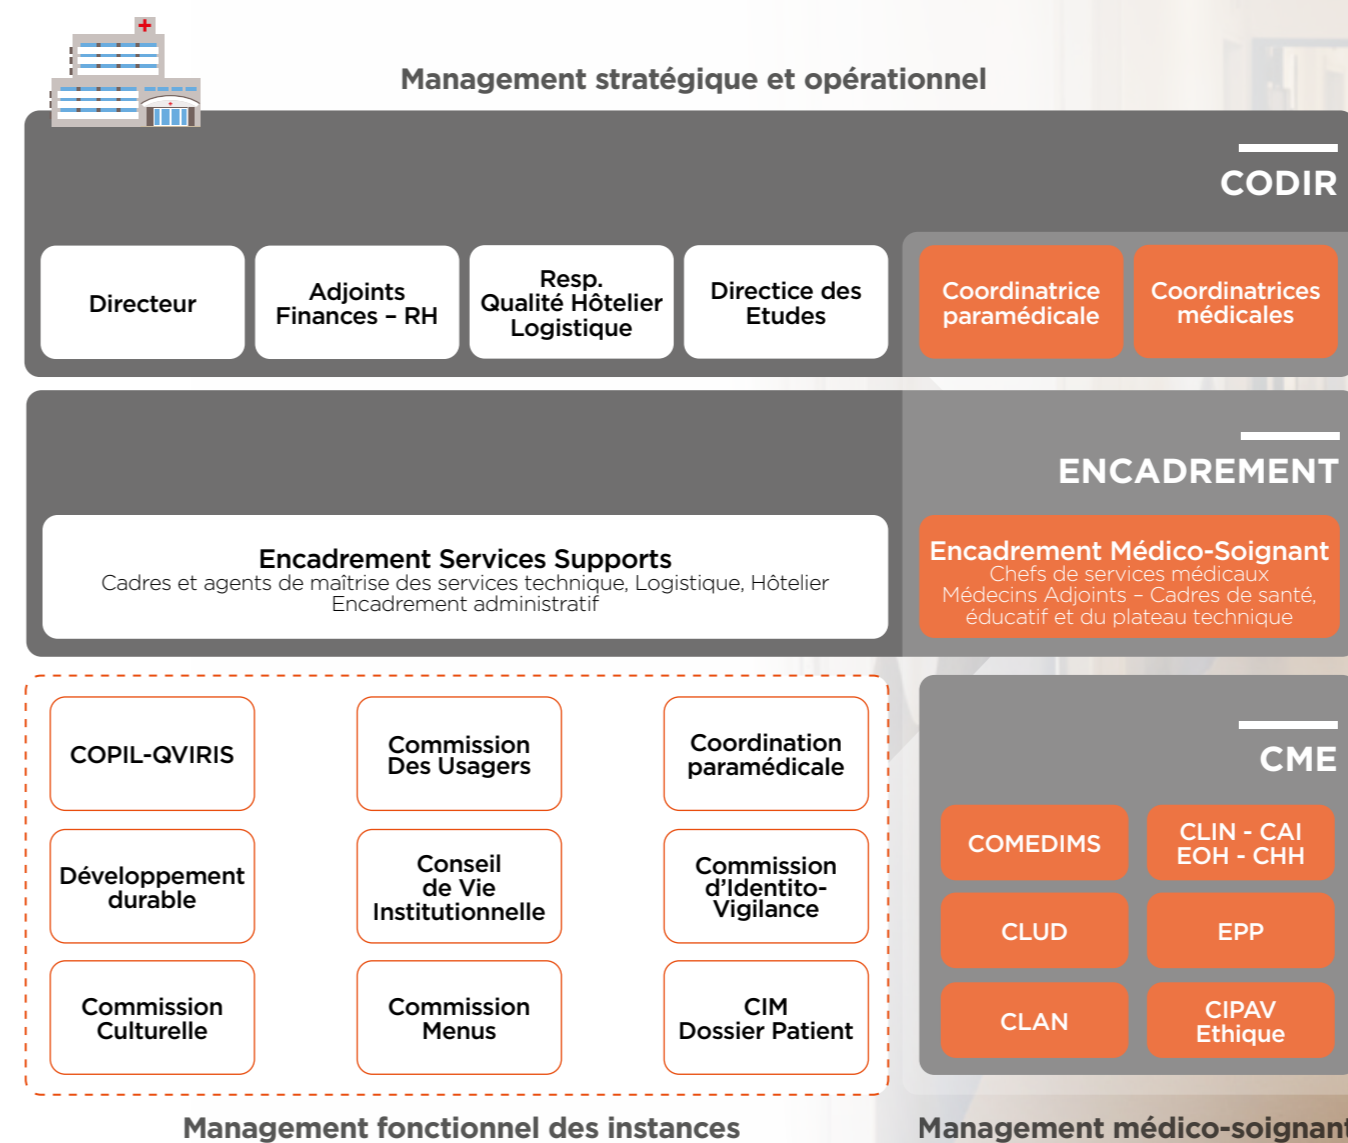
Management stratégique et opérationnel

CODIR

Directeur

Adjoints Finances – RH

Resp. Qualité Hôtelier Logistique

Directice des Etudes

Coordinatrice paramédicale

Coordinatrices médicales

ENCADREMENT

Encadrement Services Supports
Cadres et agents de maîtrise des services technique, Logistique, Hôtelier
Encadrement administratif

Encadrement Médico-Soignant
Chefs de services médicaux
Médecins Adjoints – Cadres de santé, éducatif et du plateau technique

COPIL-QVIRIS

Commission Des Usagers

Coordination paramédicale

Développement durable

Conseil de Vie Institutionnelle

Commission d'Identito-Vigilance

Commission Culturelle

Commission Menus

CIM Dossier Patient

CME

COMEDIMS

CLIN - CAI EOH - CHH

CLUD

EPP

CLAN

CIPAV Ethique

Management fonctionnel des instances

Management médico-soignan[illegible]